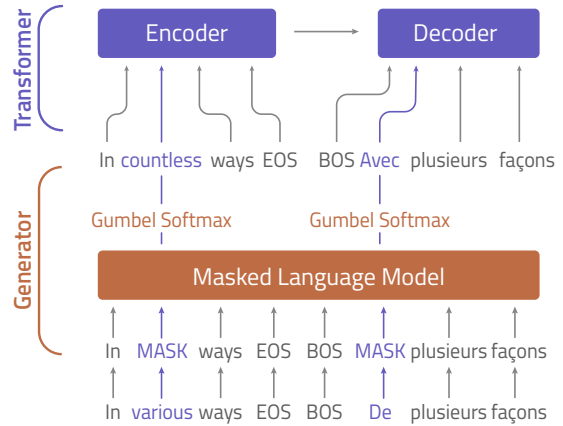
Transformer

Encoder

Decoder

In countless ways EOS BOS Avec plusieurs façons

Generator

Gumbel Softmax

Gumbel Softmax

Masked Language Model

In MASK ways EOS BOS MASK plusieurs façons

In various ways EOS BOS De plusieurs façons